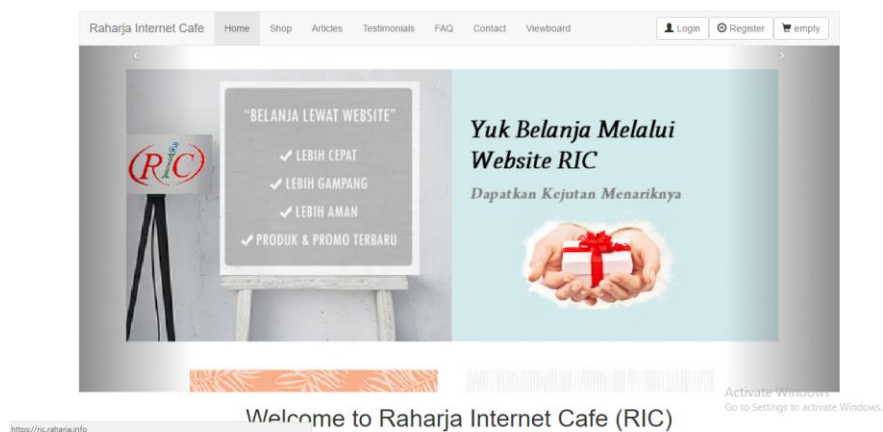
Raharja Internet Cafe Home Shop Articles Testimonials FAQ Contact Viewboard Login Register empty

RIC

"BELANJA LEWAT WEBSITE"
✓ LEBIH CEPAT
✓ LEBIH GAMPANG
✓ LEBIH AMAN
✓ PRODUK & PROMO TERBARU

Yuk Belanja Melalui Website RIC
Dapatkan Kejutan Menariknya

Activate Windows
Go to Settings to activate Windows.

https://ric.raharja.info

Welcome to Raharja Internet Cafe (RIC)